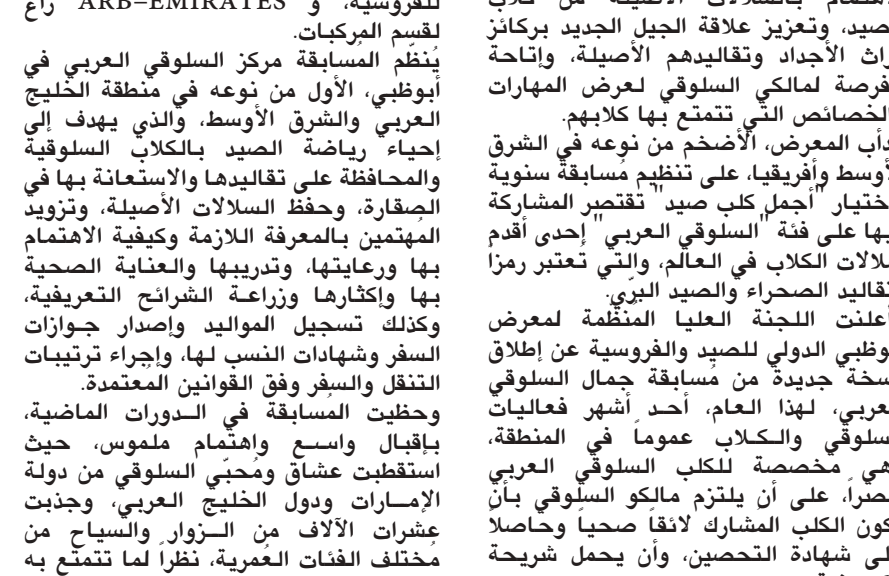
للفروسية، و ARB-EMIRATES راع لقسم المركبات.
يُنظّم المسابقة مركز السلوقي العربي في أبوظبي، الأول من نوعه في منطقة الخليج العربي والشرق الأوسط، والذي يهدف إلى إحياء رياضة الصيد بالكلاب السلوقية والمحافظة على تقاليدها والاستعانة بها في الصقارة، وحفظ السلالات الأصيلة، وتزويد المهتمين بالمعرفة اللازمة وكيفية الاهتمام بها ورعايتها، وتدريبها والعناية الصحية بها وإكثارها وزراعة الشرائح التعريفية، وكذلك تسجيل المواليد وإصدار جوازات السفر وشهادات النسب لها، وإجراء ترتيبات التنقل والسفر وفق القوانين المعتمدة.
وحظيت المسابقة في الدورات الماضية، بإقبال واسع واهتمام ملموس، حيث استقطبت عشاق ومحبّي السلوقي من دولة الإمارات ودول الخليج العربي، وجذبت عشرات الآلاف من الزوار والسياح من مختلف الفئات العمرية، نظراً لما تتمتع به

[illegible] بالسلالات الأصيلة من كلاب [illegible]صيد، وتعزيز علاقة الجيل الجديد بركائز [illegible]راث الأجداد وتقاليدهم الأصيلة، وإتاحة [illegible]فرصة لمالكي السلوقي لعرض المهارات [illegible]الخصائص التي تتمتع بها كلابهم.
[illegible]دأب المعرض، الأضخم من نوعه في الشرق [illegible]أوسط وأفريقيا، على تنظيم مسابقة سنوية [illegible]ختيار "أجمل كلب صيد" تقتصر المشاركة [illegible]بها على فئة "السلوقي العربي" إحدى أقدم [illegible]سلالات الكلاب في العالم، والتي تعتبر رمزاً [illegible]تقاليد الصحراء والصيد البري.
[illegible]أعلنت اللجنة العليا المنظّمة لمعرض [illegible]وظبي الدولي للصيد والفروسية عن إطلاق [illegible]سخة جديدة من مسابقة جمال السلوقي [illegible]عربي، لهذا العام، أحد أشهر فعاليات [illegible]سلوقي والكلاب عموماً في المنطقة، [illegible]هي مخصصة للكلب السلوقي العربي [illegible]صراً، على أن يلتزم مالكو السلوقي بأن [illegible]كون الكلب المشارك لائقاً صحياً وحاصلاً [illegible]لى شهادة التحصين، وأن يحمل شريحة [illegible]